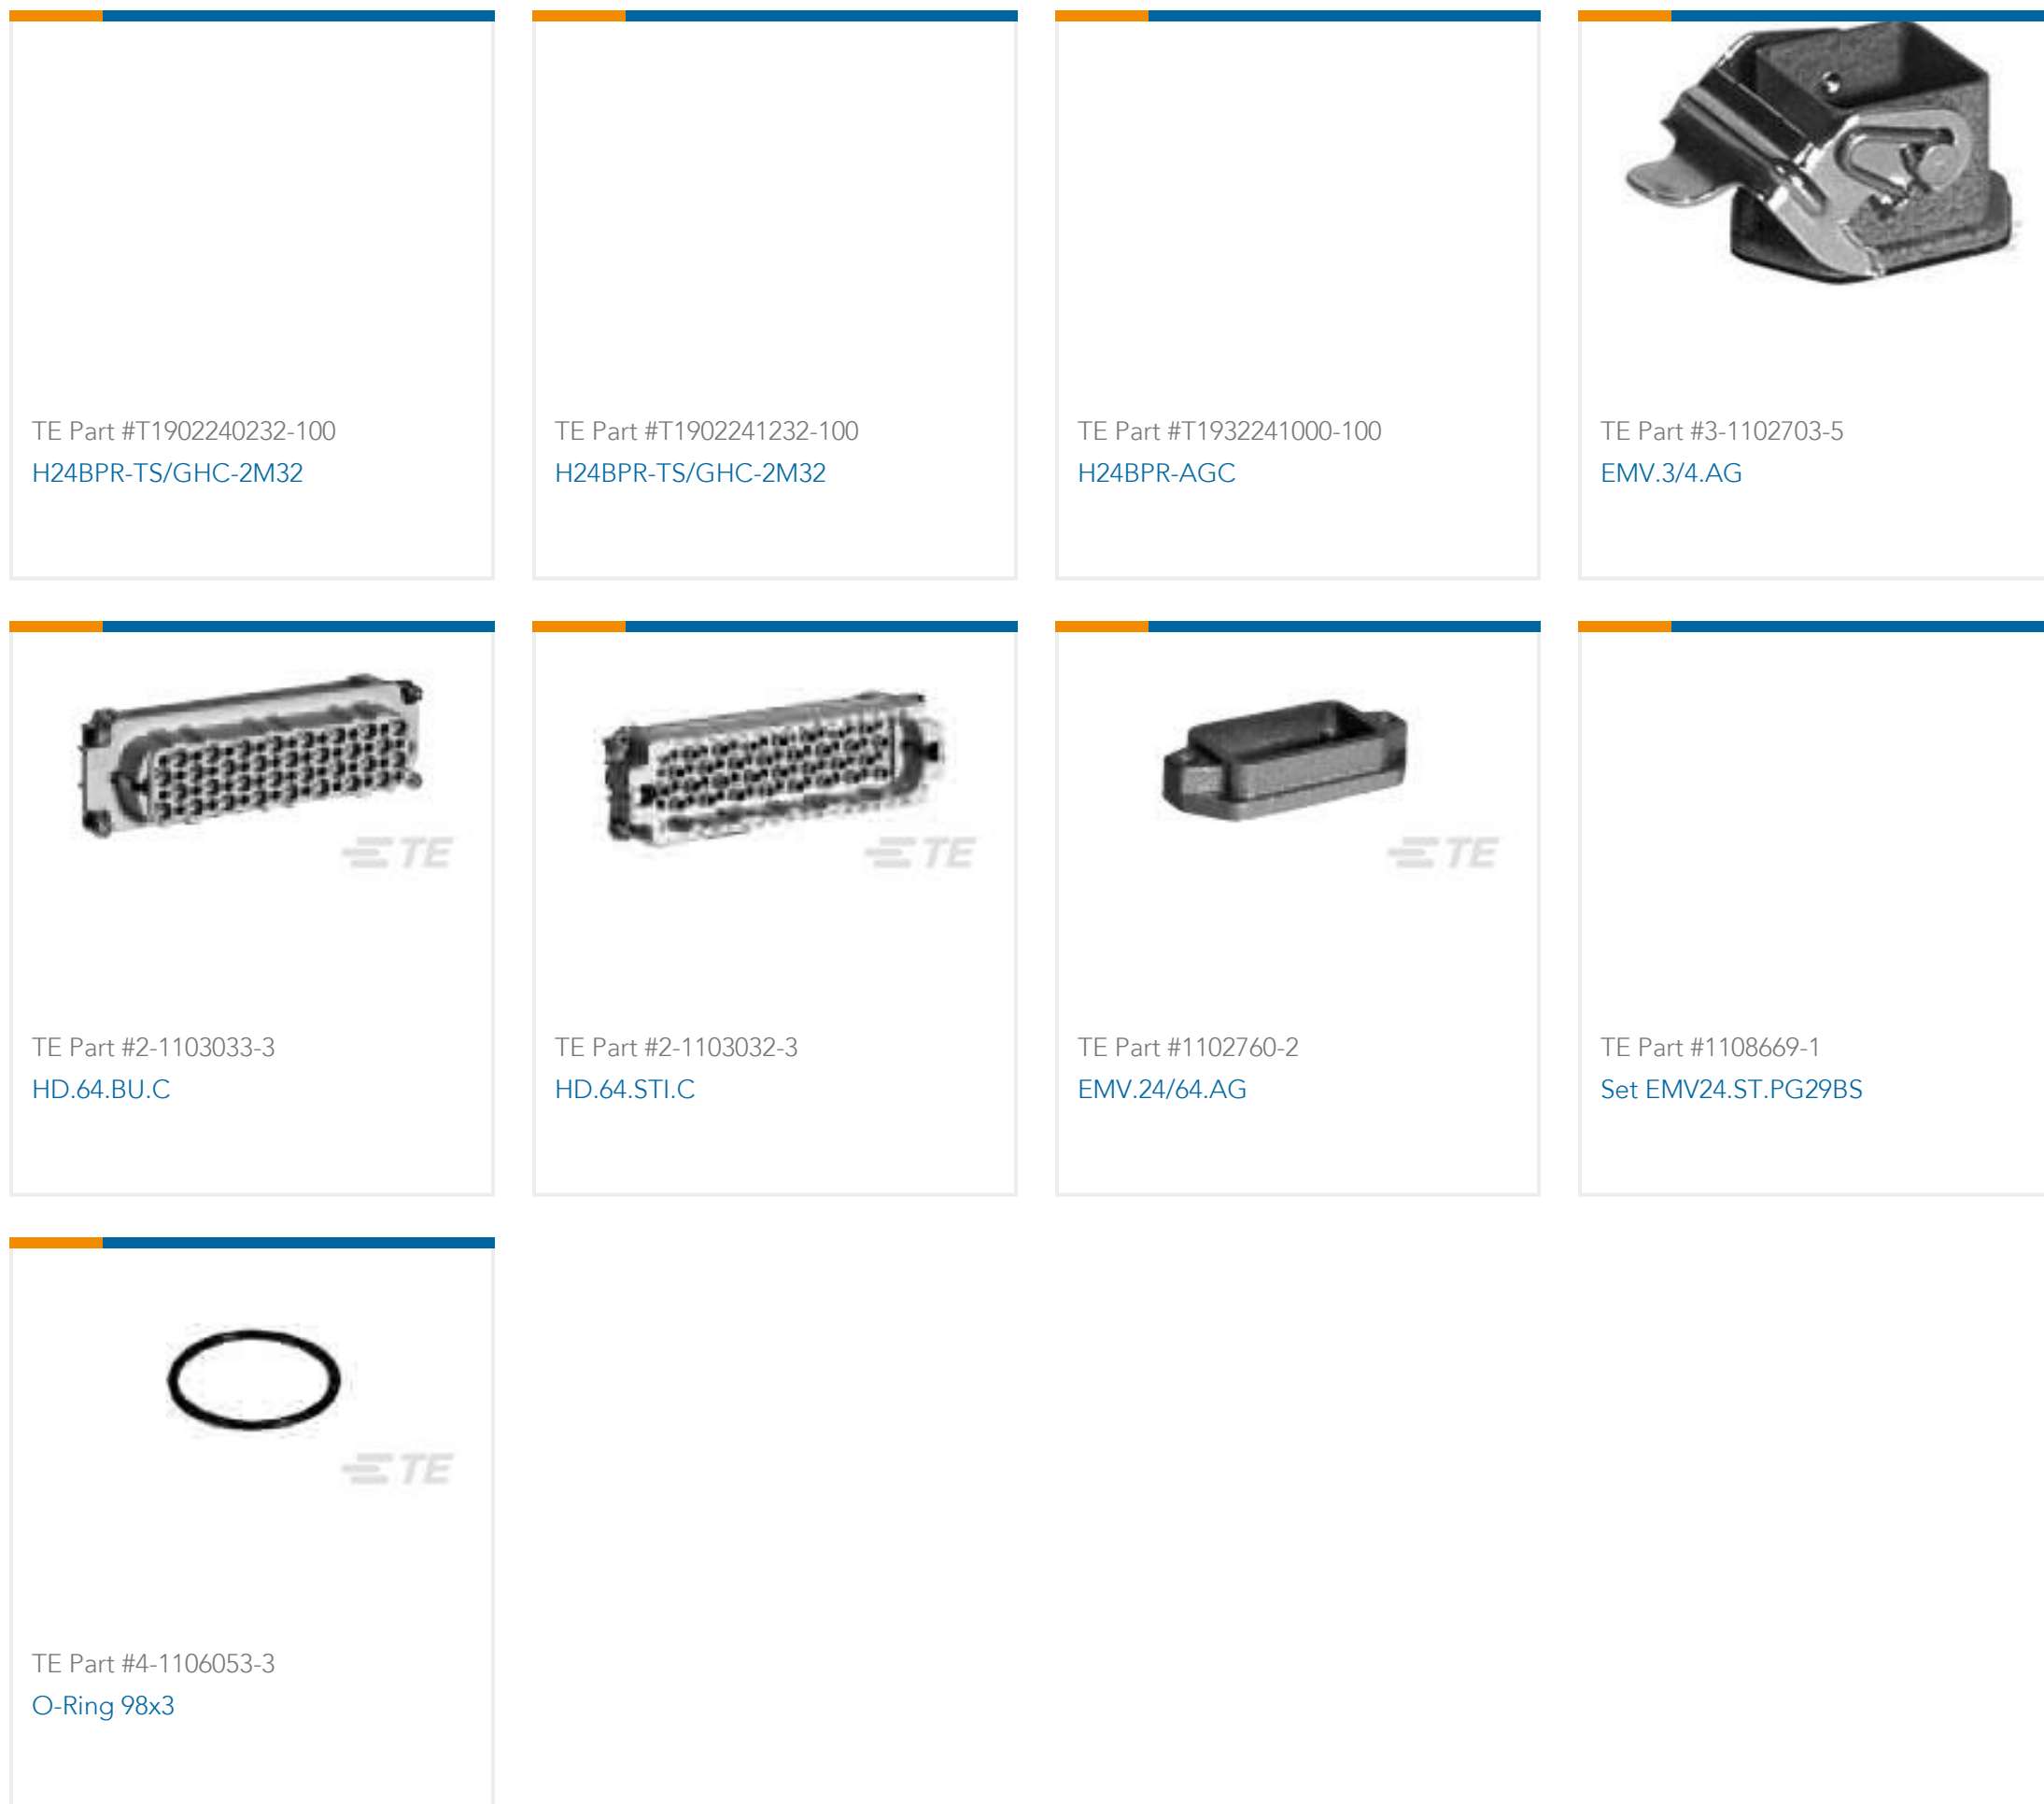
TE Part #T1902240232-100
H24BPR-TS/GHC-2M32

TE Part #T1902241232-100
H24BPR-TS/GHC-2M32

TE Part #T1932241000-100
H24BPR-AGC

TE Part #3-1102703-5
EMV.3/4.AG

TE

TE Part #2-1103033-3
HD.64.BU.C

TE

TE Part #2-1103032-3
HD.64.STI.C

TE

TE Part #1102760-2
EMV.24/64.AG

TE Part #1108669-1
Set EMV24.ST.PG29BS

TE

TE Part #4-1106053-3
O-Ring 98x3